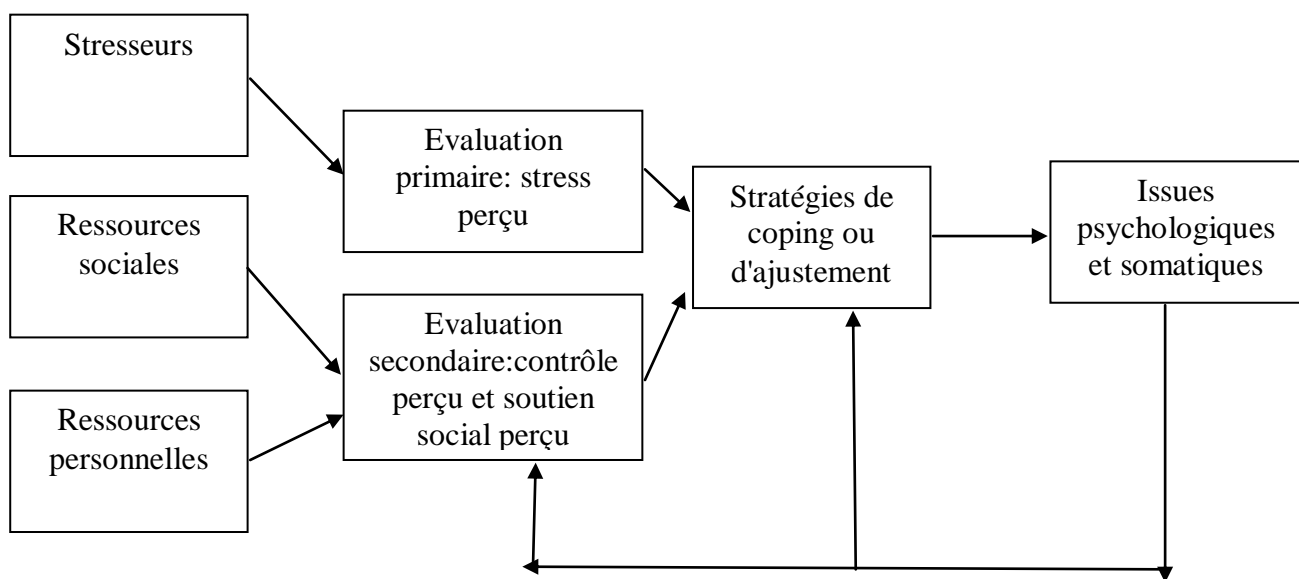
Stresseurs

Ressources sociales

Ressources personnelles

Evaluation primaire: stress perçu

Evaluation secondaire:contrôle perçu et soutien social perçu

Stratégies de coping ou d'ajustement

Issues psychologiques et somatiques